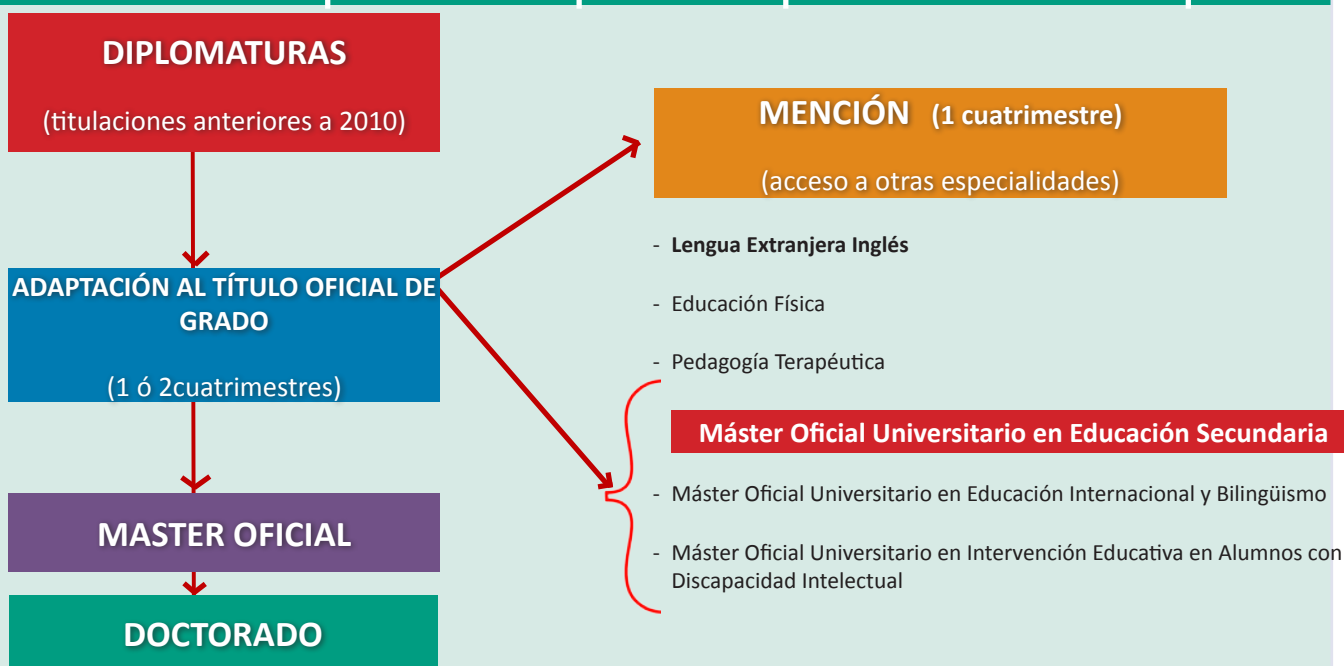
DIPLOMATURAS

(titulaciones anteriores a 2010)

ADAPTACIÓN AL TÍTULO OFICIAL DE GRADO

(1 ó 2cuatrimestres)

MASTER OFICIAL

DOCTORADO

MENCIÓN (1 cuatrimestre)

(acceso a otras especialidades)

- Lengua Extranjera Inglés

- Educación Física

- Pedagogía Terapéutica

Máster Oficial Universitario en Educación Secundaria

- Máster Oficial Universitario en Educación Internacional y Bilingüismo

- Máster Oficial Universitario en Intervención Educativa en Alumnos con Discapacidad Intelectual